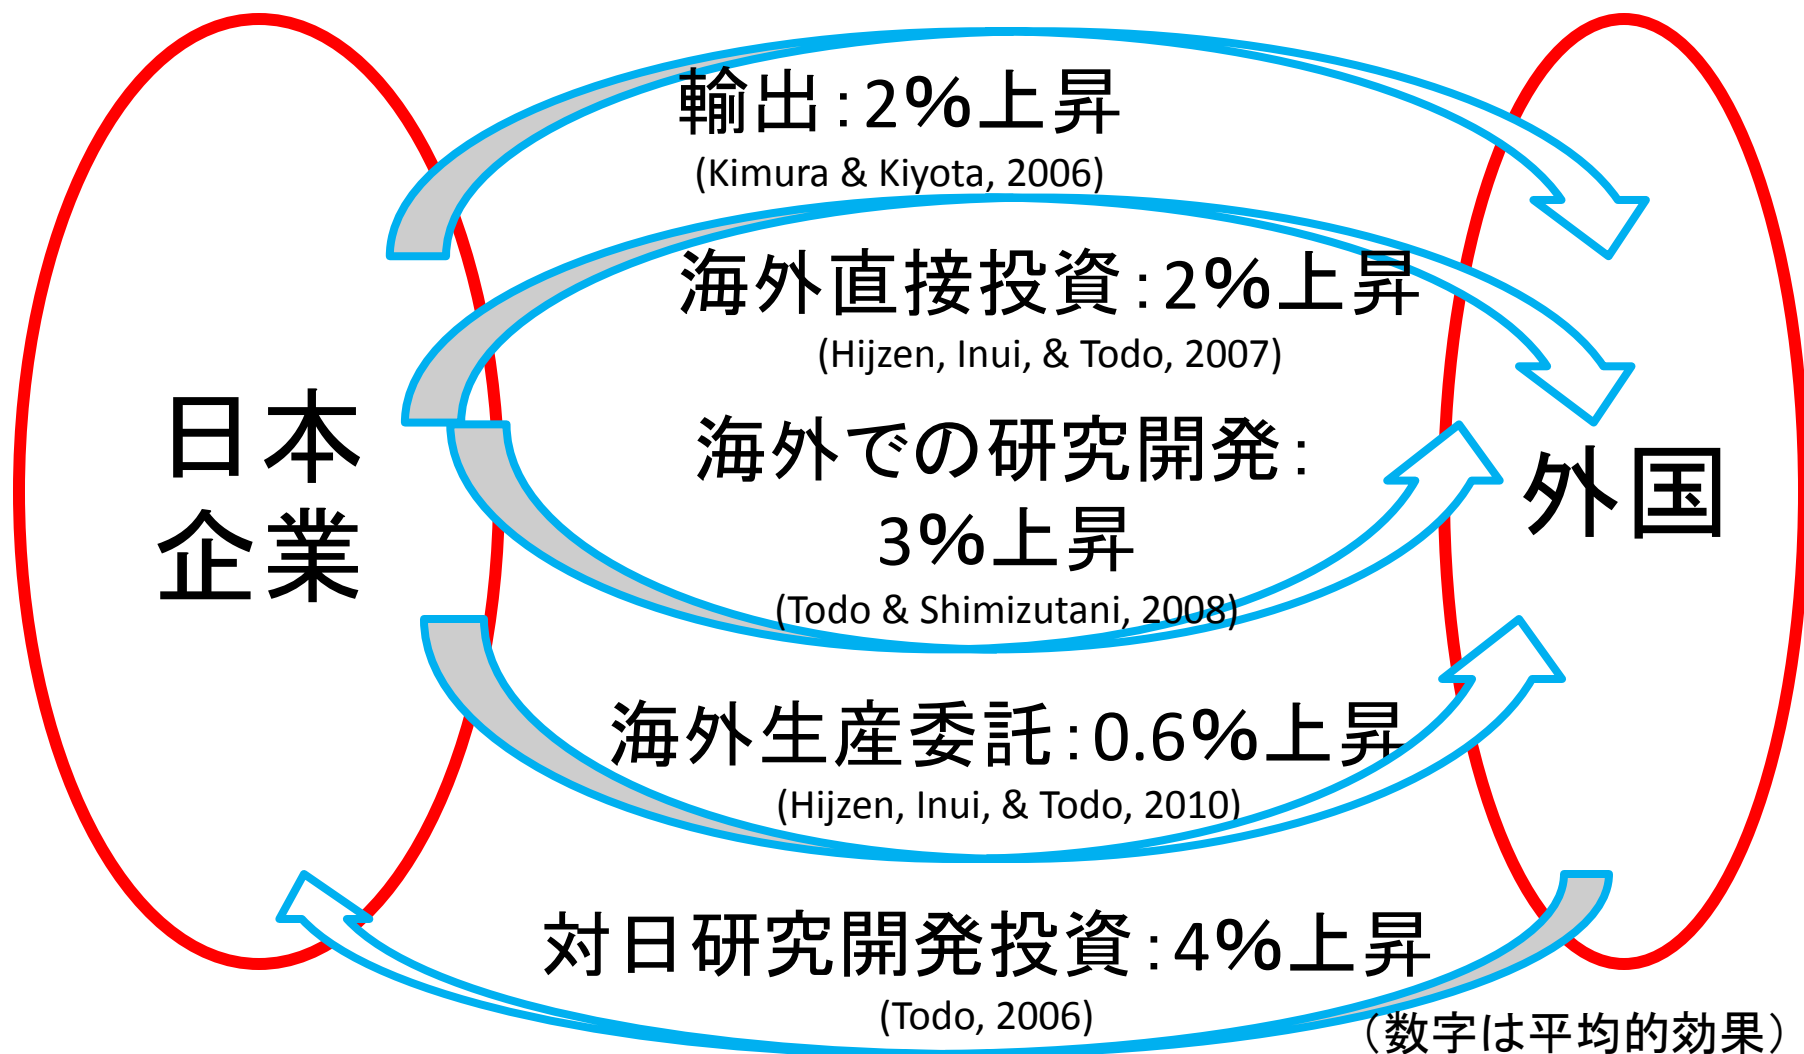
日本企業

輸出：2%上昇
(Kimura & Kiyota, 2006)

海外直接投資：2%上昇
(Hijzen, Inui, & Todo, 2007)

海外での研究開発：3%上昇
(Todo & Shimizutani, 2008)

外国

海外生産委託：0.6%上昇
(Hijzen, Inui, & Todo, 2010)

対日研究開発投資：4%上昇
(Todo, 2006)

（数字は平均的効果）